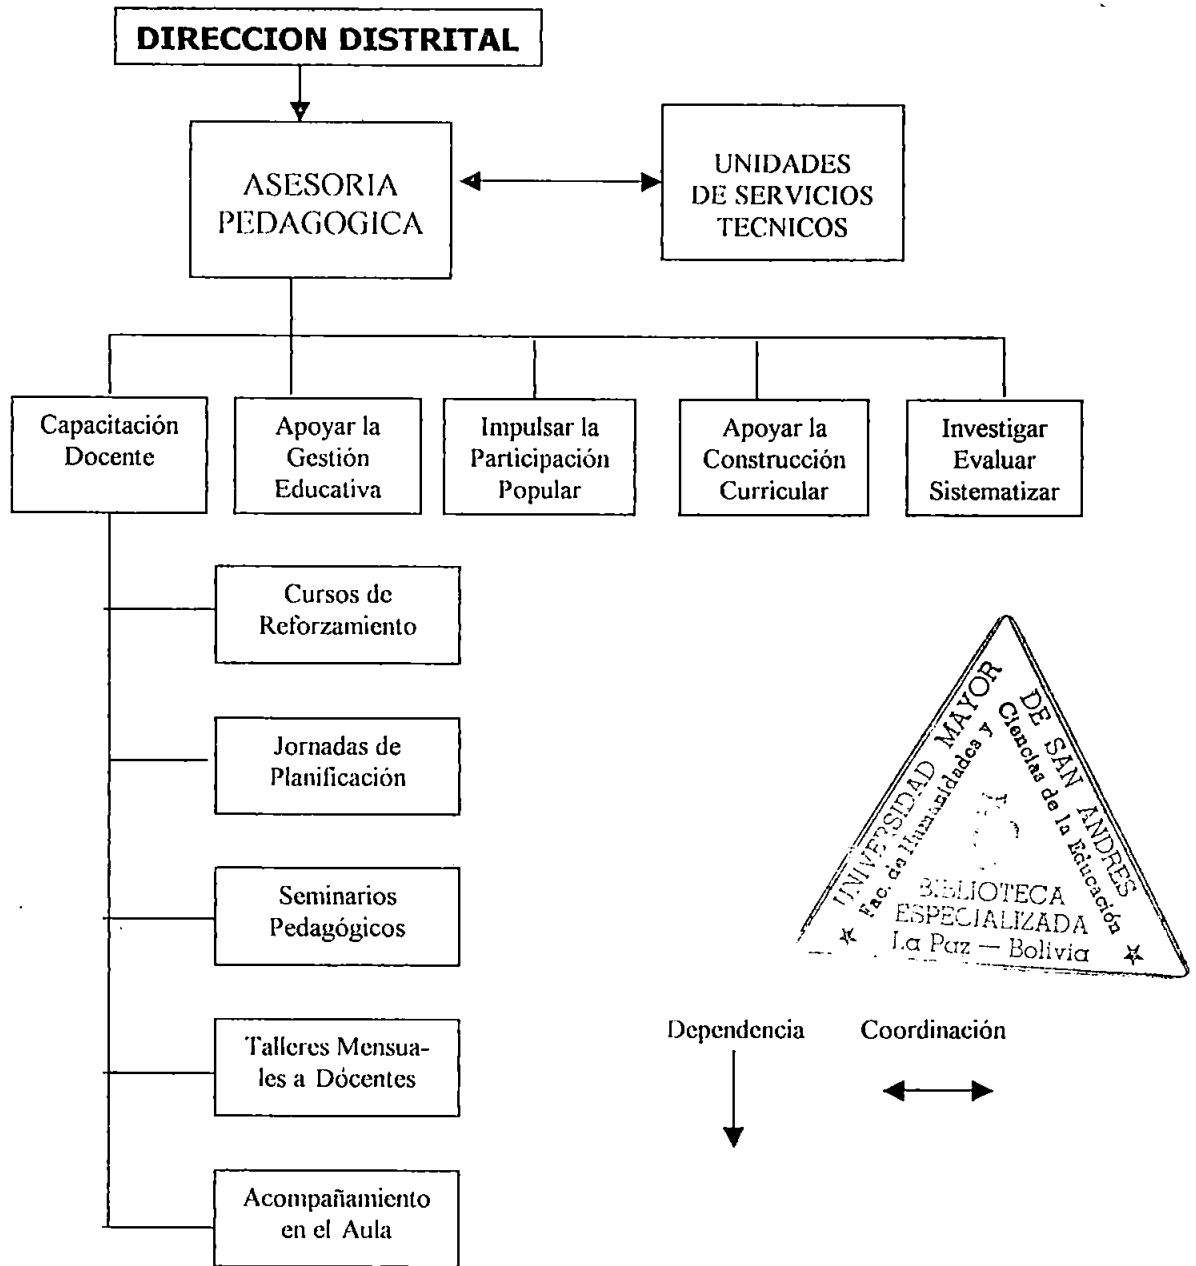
DIRECCION DISTRITAL

ASESORIA PEDAGOGICA

UNIDADES DE SERVICIOS TECNICOS

Capacitación Docente

Apoyar la Gestión Educativa

Impulsar la Participación Popular

Apoyar la Construcción Curricular

Investigar Evaluar Sistematizar

Cursos de Reforzamiento

Jornadas de Planificación

Seminarios Pedagógicos

Talleres Mensuales a Dócentes

Acompañamiento en el Aula

UNIVERSIDAD MAYOR DE SAN ANDRES
Fac. de Humanidades y Ciencias de la Educación
BIBLIOTECA ESPECIALIZADA
La Paz — Bolivia

Dependencia

Coordinación